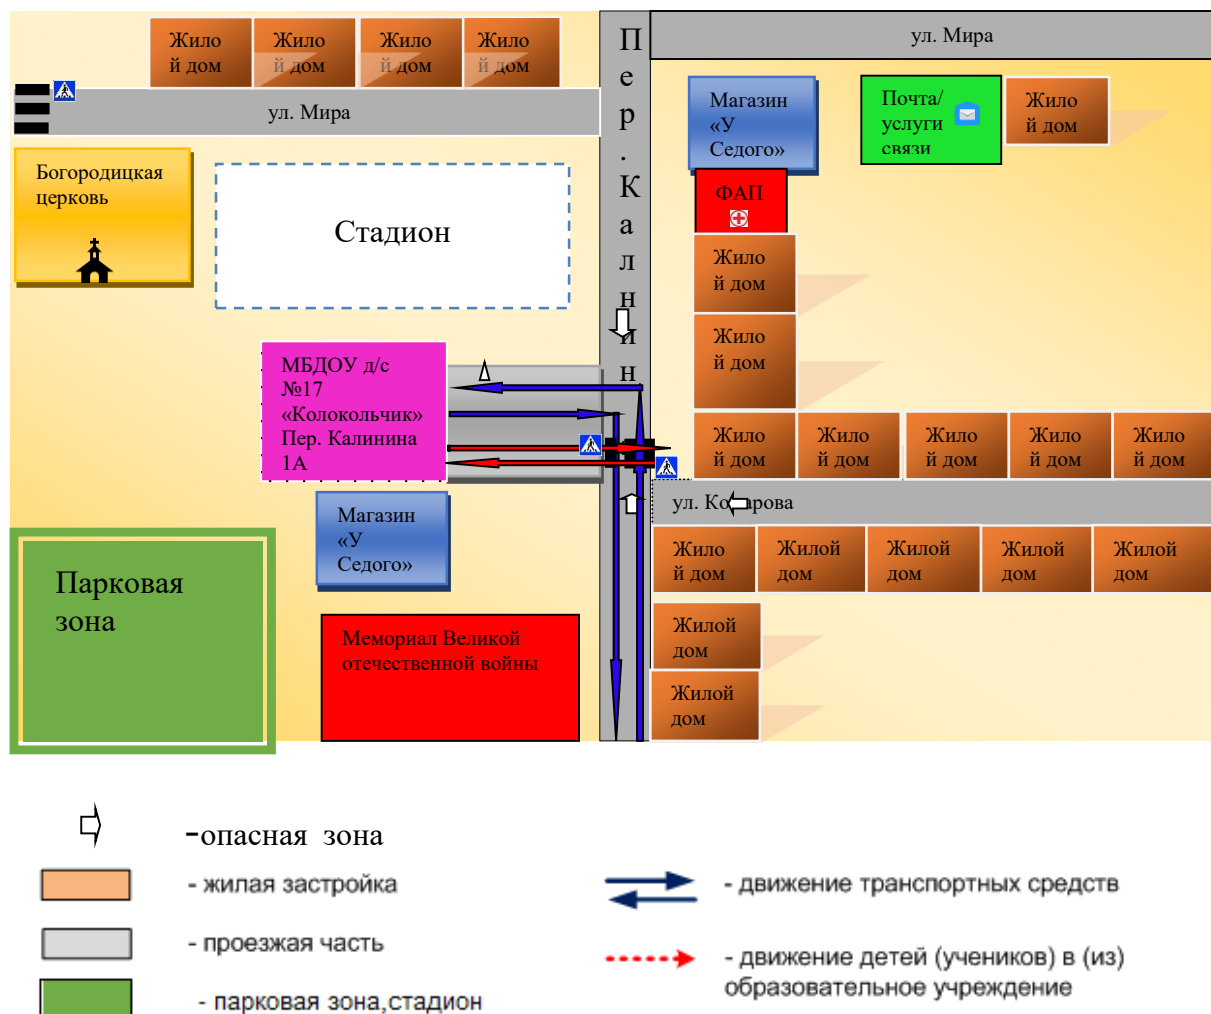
Жило
й дом

Жило
й дом

Жило
й дом

Жило
й дом

ул. Мира

П
е
р
.
К
а
л
и
н
и
н

ул. Мира

Магазин
«У
Седого»

Почта/
услуги
связи

Жило
й дом

ФАП

Богородицкая
церковь

Стадион

Жило
й дом

Жило
й дом

МБДОУ д/с
№17
«Колокольчик»
Пер. Калинина
1А

Жило
й дом

Жило
й дом

Жило
й дом

Жило
й дом

Жило
й дом

ул. Ко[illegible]рова

Магазин
«У
Седого»

Жило
й дом

Жилой
дом

Жилой
дом

Жилой
дом

Жилой
дом

Парковая
зона

Мемориал Великой
отечественной войны

Жилой
дом

Жилой
дом

-опасная зона

- жилая застройка

- движение транспортных средств

- проезжая часть

- движение детей (учеников) в (из)
образовательное учреждение

- парковая зона,стадион